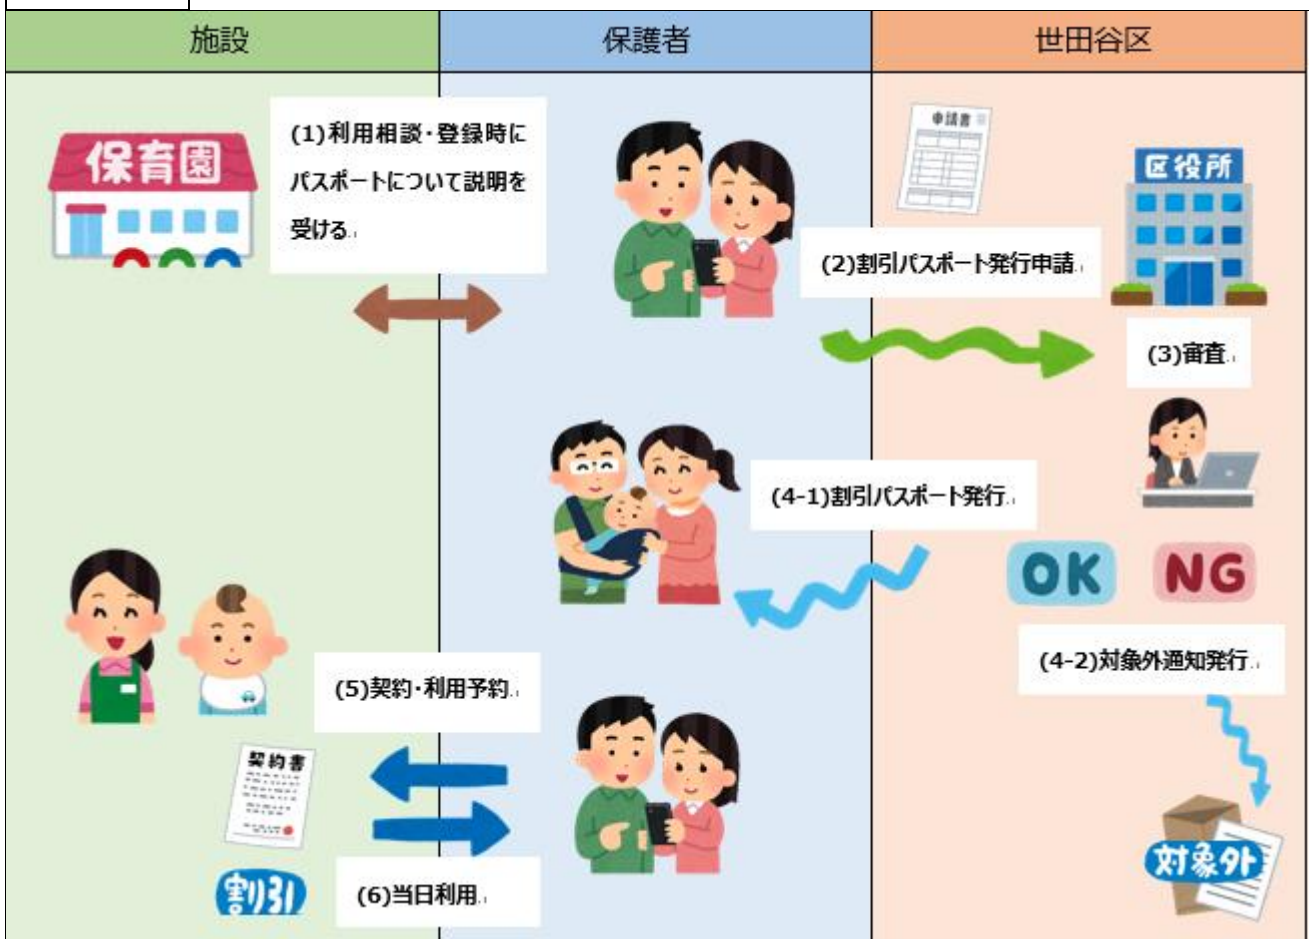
| 施設 | 保護者 | 世田谷区 |
|---|---|---|

保育園

(1)利用相談・登録時にパスポートについて説明を受ける。

申請書

区役所

(2)割引パスポート発行申請。

(3)審査。

(4-1)割引パスポート発行。

OK

NG

(4-2)対象外通知発行。

(5)契約・利用予約。

契約書

(6)当日利用。

割引

対象外